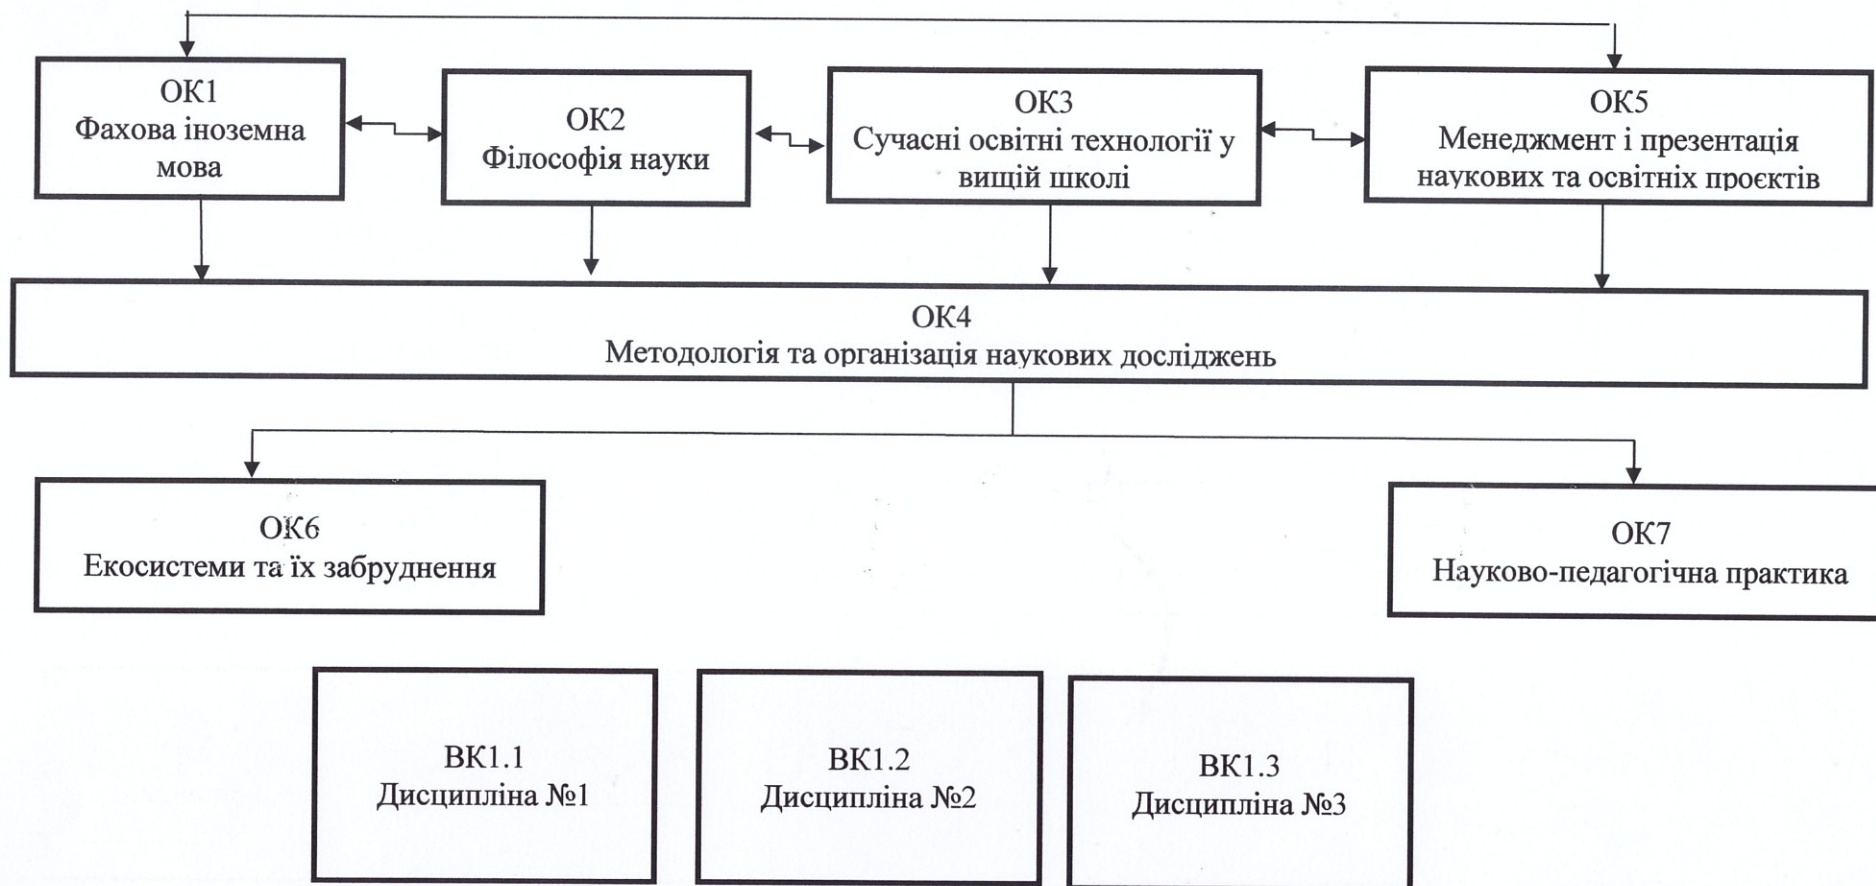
ОК1
Фахова іноземна мова

ОК2
Філософія науки

ОК3
Сучасні освітні технології у вищій школі

ОК5
Менеджмент і презентація наукових та освітніх проєктів

ОК4
Методологія та організація наукових досліджень

ОК6
Екосистеми та їх забруднення

ОК7
Науково-педагогічна практика

ВК1.1
Дисципліна №1

ВК1.2
Дисципліна №2

ВК1.3
Дисципліна №3